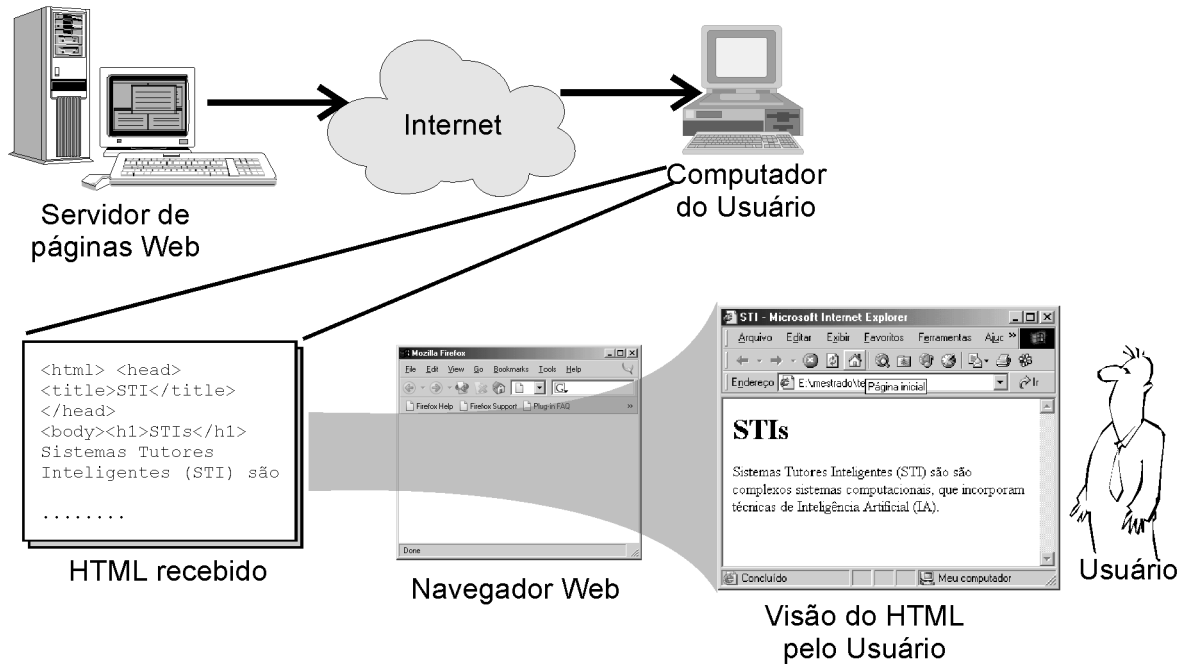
Internet

Servidor de páginas Web

Computador do Usuário

<html> <head>
<title>STI</title>
</head>
<body><h1>STIs</h1>
Sistemas Tutores
Inteligentes (STI) são
........

HTML recebido

Mozilla Firefox
File Edit View Go Bookmarks Tools Help
Firefox Help Firefox Support Plug-in FAQ
Done

Navegador Web

STI - Microsoft Internet Explorer
Arquivo Editar Exibir Favoritos Ferramentas Ajuc
Endereço E:\mestrado\te Página inicial Ir

STIs

Sistemas Tutores Inteligentes (STI) são são complexos sistemas computacionais, que incorporam técnicas de Inteligência Artificial (IA).

Concluído Meu computador

Visão do HTML pelo Usuário

Usuário